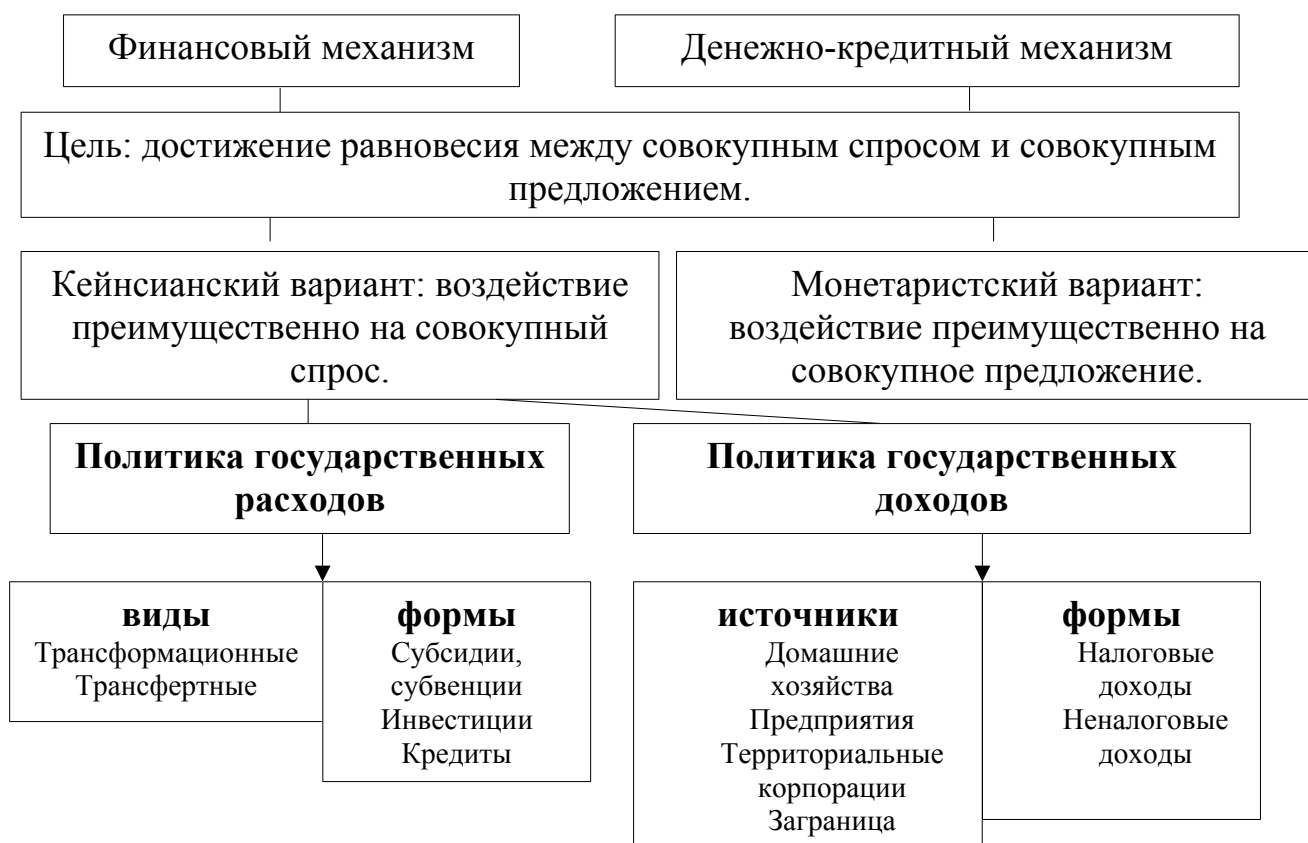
Финансовый механизм

Денежно-кредитный механизм

Цель: достижение равновесия между совокупным спросом и совокупным предложением.

Кейнсианский вариант: воздействие преимущественно на совокупный спрос.

Монетаристский вариант: воздействие преимущественно на совокупное предложение.

**Политика государственных расходов**

**Политика государственных доходов**

**виды**
Трансформационные
Трансфертные

**формы**
Субсидии, субвенции
Инвестиции
Кредиты

**источники**
Домашние хозяйства
Предприятия
Территориальные корпорации
Заграница

**формы**
Налоговые доходы
Неналоговые доходы